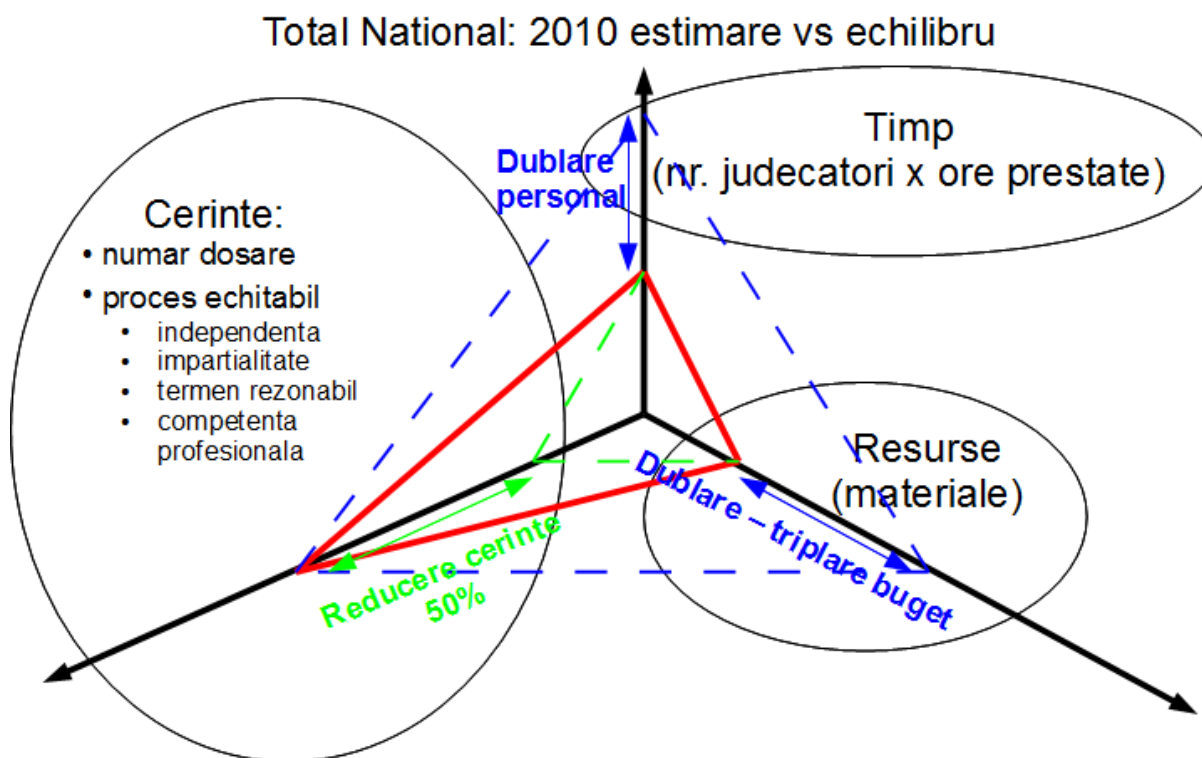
Total National: 2010 estimare vs echilibru

Timp
(nr. judecatori x ore prestate)

Dublare personal

Cerinte:
• numar dosare
• proces echitabil
• independenta
• impartialitate
• termen rezonabil
• competenta profesionala

Resurse
(materiale)

Dublare – triplare buget

Reducere cerinte 50%